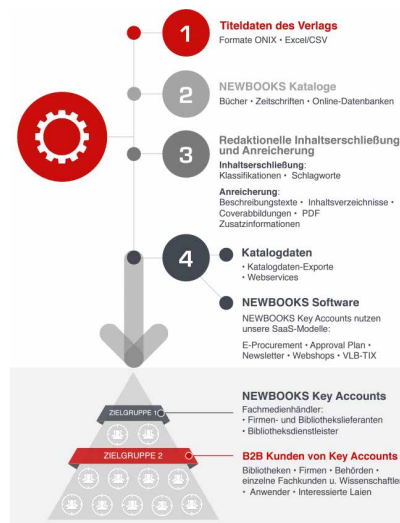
1
Titeldaten des Verlags
Formate ONIX • Excel/CSV

2
NEWBOOKS Kataloge
Bücher • Zeitschriften • Online-Datenbanken

3
Redaktionelle Inhaltserschließung und Anreicherung
Inhaltserschließung: Klassifikationen • Schlagworte
Anreicherung: Beschreibungstexte • Inhaltsverzeichnisse • Coverabbildungen • PDF Zusatzinformationen

4
Katalogdaten
• Katalogdaten-Exporte
• Webservices

NEWBOOKS Software
NEWBOOKS Key Accounts nutzen unsere SaaS-Modelle:
E-Procurement • Approval Plan • Newsletter • Webshops • VLB-TIX

ZIELGRUPPE 1
ZIELGRUPPE 2

NEWBOOKS Key Accounts
Fachmedienhändler:
• Firmen- und Bibliothekslieferanten
• Bibliotheksdienstleister

B2B Kunden von Key Accounts
Bibliotheken • Firmen • Behörden • einzelne Fachkunden u. Wissenschaftler • Anwender • Interessierte Laien